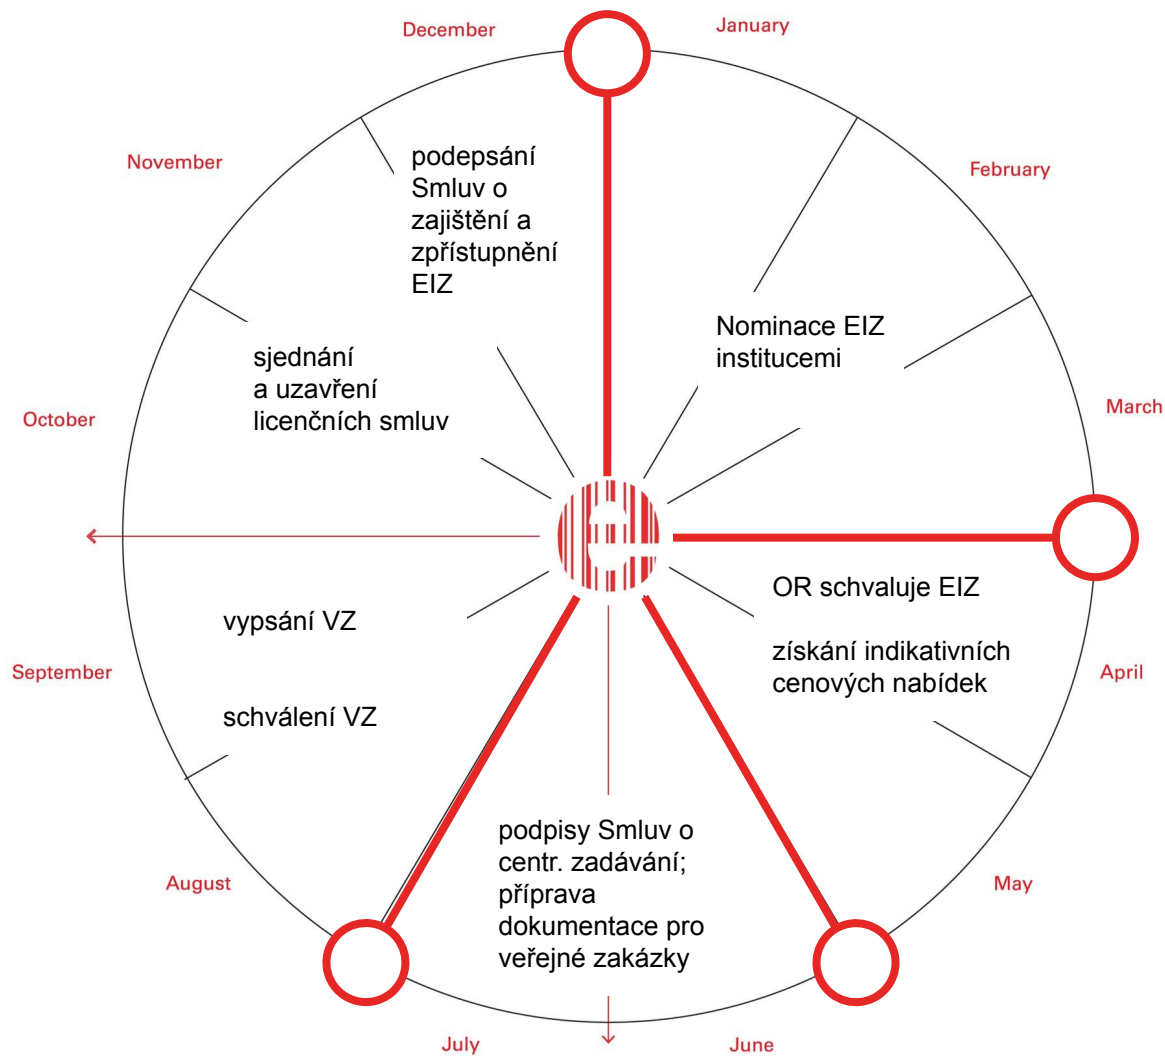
December

January

November

podepsání Smluv o zajištění a zpřístupnění EIZ

February

Nominace EIZ institucemi

sjednání a uzavření licenčních smluv

March

October

OR schvaluje EIZ

vypsání VZ

získání indikativních cenových nabídek

September

April

schválení VZ

podpisy Smluv o centr. zadávání; příprava dokumentace pro veřejné zakázky

August

May

July

June